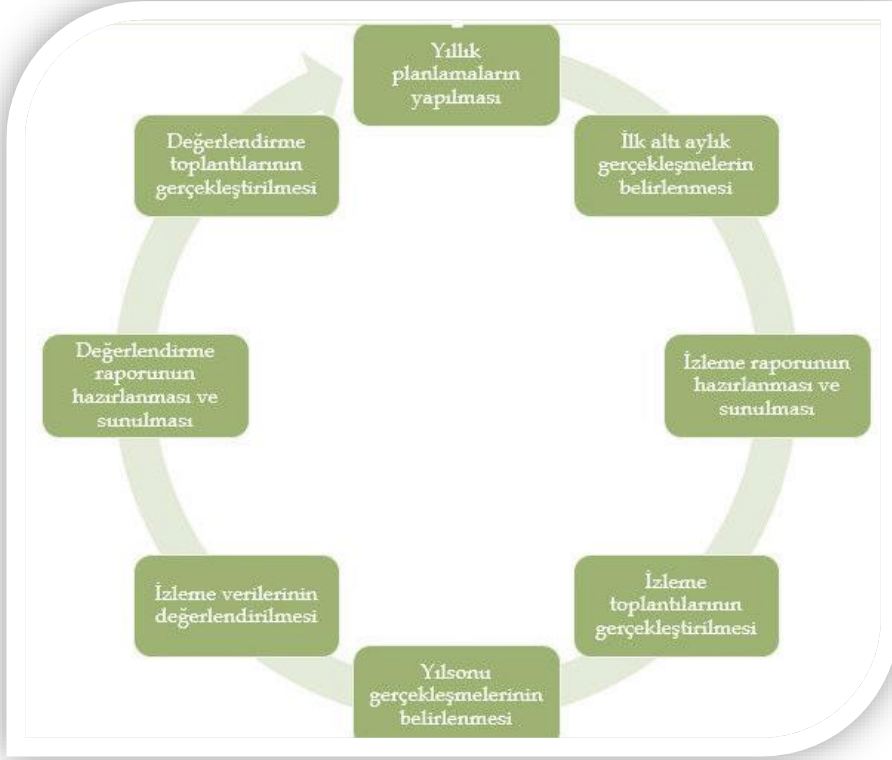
Yıllık planlamaların yapılması

İlk altı aylık gerçekleşmelerin belirlenmesi

İzleme raporunun hazırlanması ve sunulması

İzleme toplantılarının gerçekleştirilmesi

Yılsonu gerçekleşmelerinin belirlenmesi

İzleme verilerinin değerlendirilmesi

Değerlendirme raporunun hazırlanması ve sunulması

Değerlendirme toplantılarının gerçekleştirilmesi